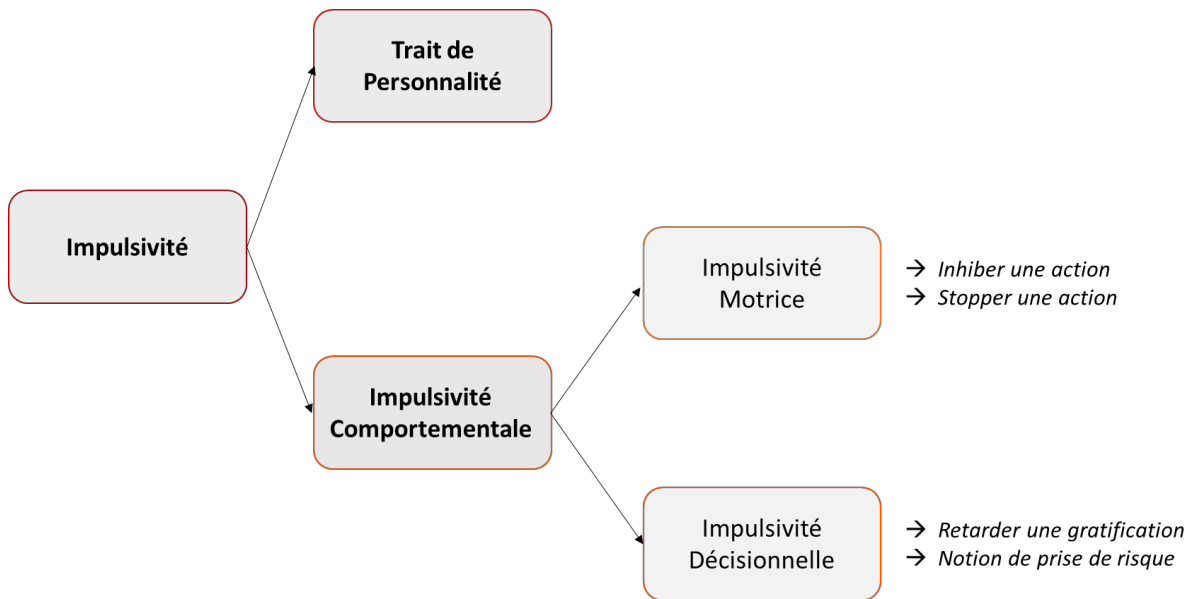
Trait de Personnalité

Impulsivité

Impulsivité Motrice

→ Inhiber une action
→ Stopper une action

Impulsivité Comportementale

Impulsivité Décisionnelle

→ Retarder une gratification
→ Notion de prise de risque